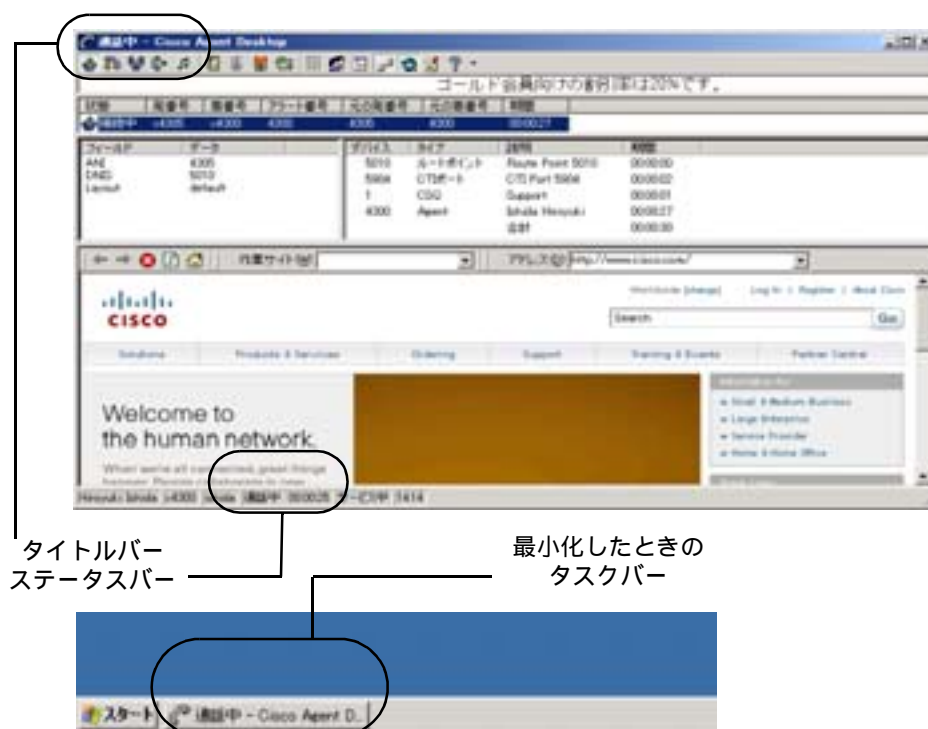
通話中 - Cisco Agent Desktop

ゴールド会員向けの割引率は20%です。

| 状態 | 発信番号 | 着信番号 | ダイアル番号 | 元の発信番号 | 元の着信番号 | 時間 |
|---|---|---|---|---|---|---|
| 通話中 | x4305 | x4300 | 4300 | 4305 | 4300 | 00:00:27 |

| フィールド | データ |
|---|---|
| ANI | 4305 |
| DNIS | 5010 |
| Layout | default |

| デバイス | タイプ | 説明 | 時間 |
|---|---|---|---|
| 5010 | ルートポイント | Route Point 5010 | 00:00:00 |
| 5904 | CTIポート | CTI Port 5904 | 00:00:02 |
| 1 | CSQ | Support | 00:00:01 |
| 4300 | Agent | Ishida Hiroyuki | 00:00:27 |
| | | 合計 | 00:00:30 |

作業サイト(W) アドレス(D) http://www.cisco.com/

Worldwide [change] Log In | Register | About Cisco

CISCO

Search Go

Solutions Products & Services Ordering Support Training & Events Partner Central

Welcome to the human network.

When we're all connected, great things happen. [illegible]

Small & Medium Business
Large Enterprise
Service Provider
Home & Home Office

Hiroyuki Ishida x4300 Ishida 通話中 00:00:25 サービス中 1414

タイトルバー
ステータスバー

最小化したときの
タスクバー

スタート 通話中 - Cisco Agent D...